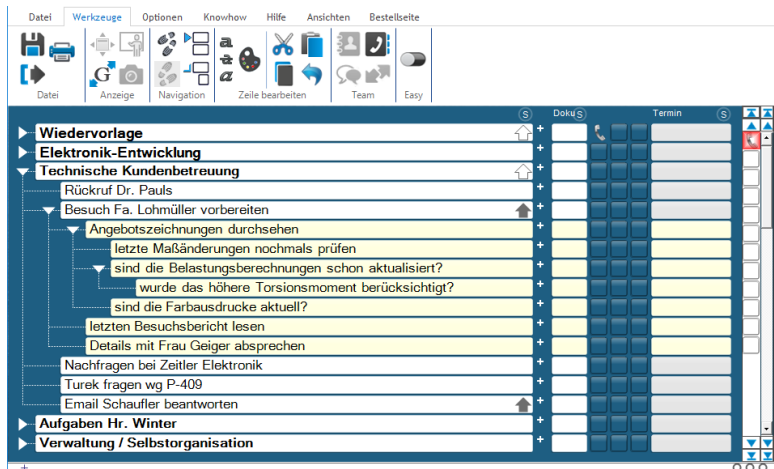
Datei Werkzeuge Optionen Knowhow Hilfe Ansichten Bestellseite

Datei Anzeige Navigation Zeile bearbeiten Team Easy

S Doku S Termin S

Wiedervorlage
Elektronik-Entwicklung
Technische Kundenbetreuung
Rückruf Dr. Pauls
Besuch Fa. Lohmüller vorbereiten
Angebotszeichnungen durchsehen
letzte Maßänderungen nochmals prüfen
sind die Belastungsberechnungen schon aktualisiert?
wurde das höhere Torsionsmoment berücksichtigt?
sind die Farbausdrucke aktuell?
letzten Besuchsbericht lesen
Details mit Frau Geiger absprechen
Nachfragen bei Zeitler Elektronik
Turek fragen wg P-409
Email Schaufler beantworten
Aufgaben Hr. Winter
Verwaltung / Selbstorganisation